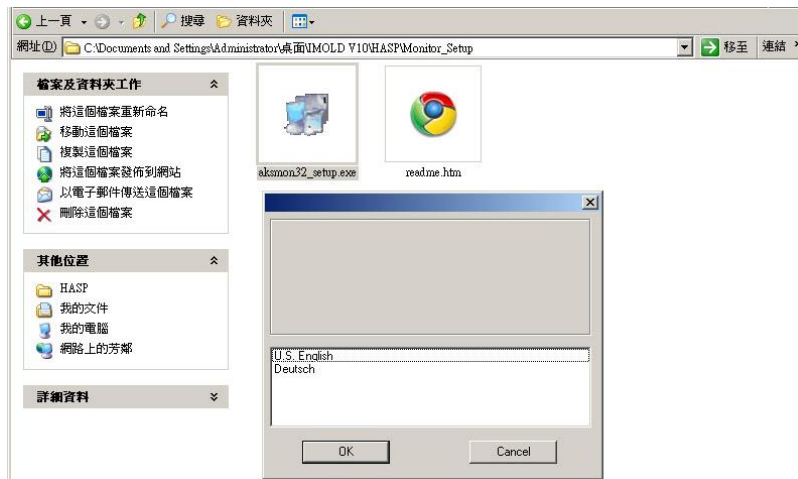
上一頁 搜尋 資料夾

網址(D) C:\Documents and Settings\Administrator\桌面\IMOLD V10\HASP\Monitor_Setup 移至 連結

檔案及資料夾工作

將這個檔案重新命名
移動這個檔案
複製這個檔案
將這個檔案發佈到網站
以電子郵件傳送這個檔案
刪除這個檔案

其他位置

HASP
我的文件
我的電腦
網路上的芳鄰

詳細資料

aksmon32_setup.exe

readme.htm

U.S. English
Deutsch

OK

Cancel